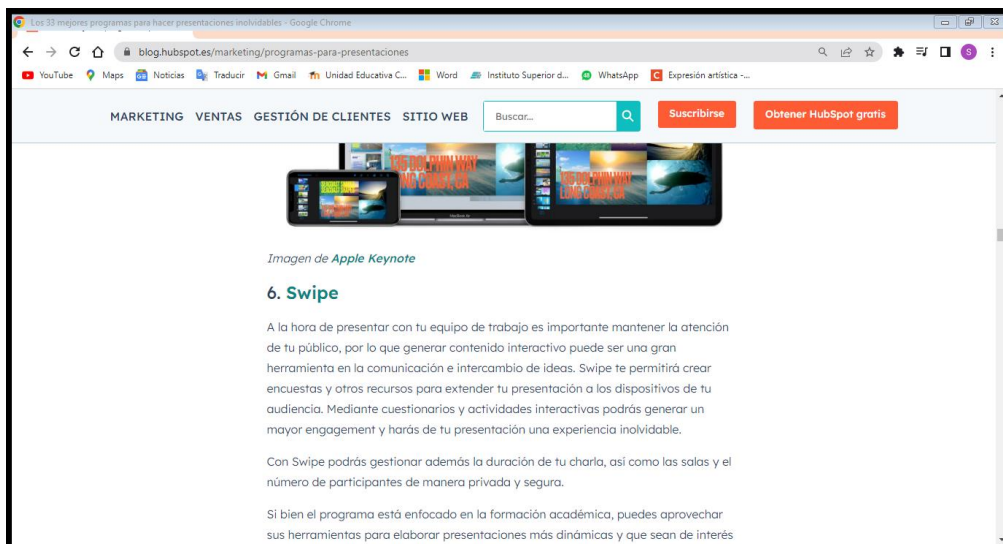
Los 33 mejores programas para hacer presentaciones inolvidables - Google Chrome

blog.hubspot.es/marketing/programas-para-presentaciones

YouTube Maps Noticias Traducir Gmail Unidad Educativa C... Word Instituto Superior d... WhatsApp Expresión artística -...

MARKETING VENTAS GESTIÓN DE CLIENTES SITIO WEB Buscar... Suscribirse Obtener HubSpot gratis

Imagen de **Apple Keynote**

## 6. Swipe

A la hora de presentar con tu equipo de trabajo es importante mantener la atención de tu público, por lo que generar contenido interactivo puede ser una gran herramienta en la comunicación e intercambio de ideas. Swipe te permitirá crear encuestas y otros recursos para extender tu presentación a los dispositivos de tu audiencia. Mediante cuestionarios y actividades interactivas podrás generar un mayor engagement y harás de tu presentación una experiencia inolvidable.

Con Swipe podrás gestionar además la duración de tu charla, así como las salas y el número de participantes de manera privada y segura.

Si bien el programa está enfocado en la formación académica, puedes aprovechar sus herramientas para elaborar presentaciones más dinámicas y que sean de interés